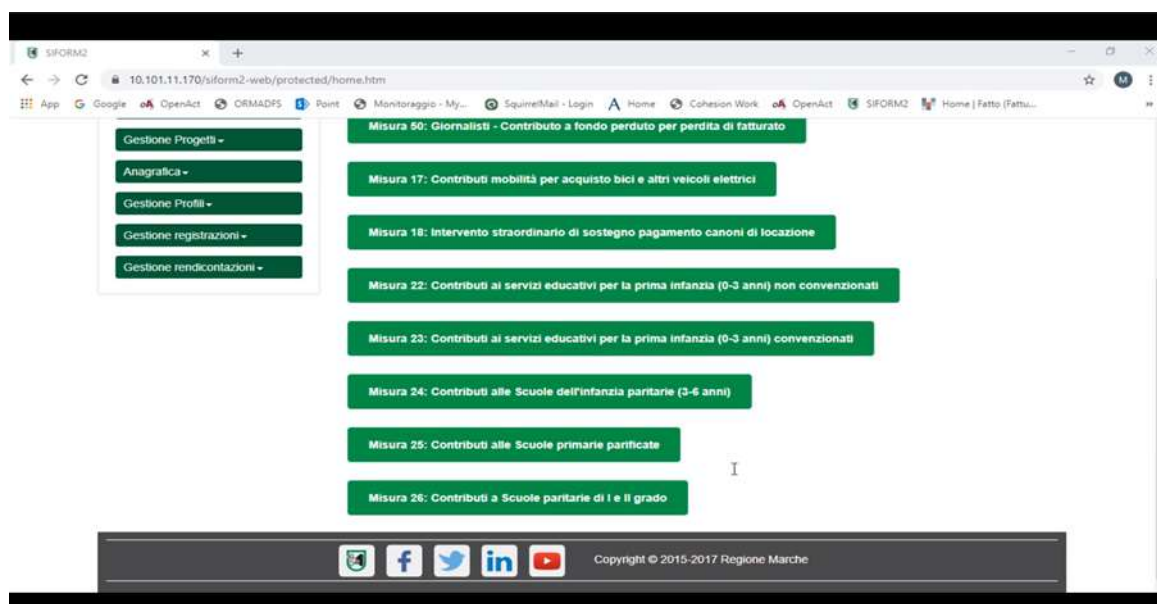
SIFORM2 × +

10.101.11.170/siform2-web/protected/home.htm

App Google OpenAct ORMADFS Point Monitoraggio - My... SquirrelMail - Login Home Cohesion Work OpenAct SIFORM2 Home | Fatto (Fattu...

Gestione Progetti

Anagrafica

Gestione Profili

Gestione registrazioni

Gestione rendicontazioni

Misura 50: Giornalisti - Contributo a fondo perduto per perdita di fatturato

Misura 17: Contributi mobilità per acquisto bici e altri veicoli elettrici

Misura 18: Intervento straordinario di sostegno pagamento canoni di locazione

Misura 22: Contributi ai servizi educativi per la prima infanzia (0-3 anni) non convenzionati

Misura 23: Contributi ai servizi educativi per la prima infanzia (0-3 anni) convenzionati

Misura 24: Contributi alle Scuole dell'infanzia paritarie (3-6 anni)

Misura 25: Contributi alle Scuole primarie parificate

Misura 26: Contributi a Scuole paritarie di I e II grado

Copyright © 2015-2017 Regione Marche